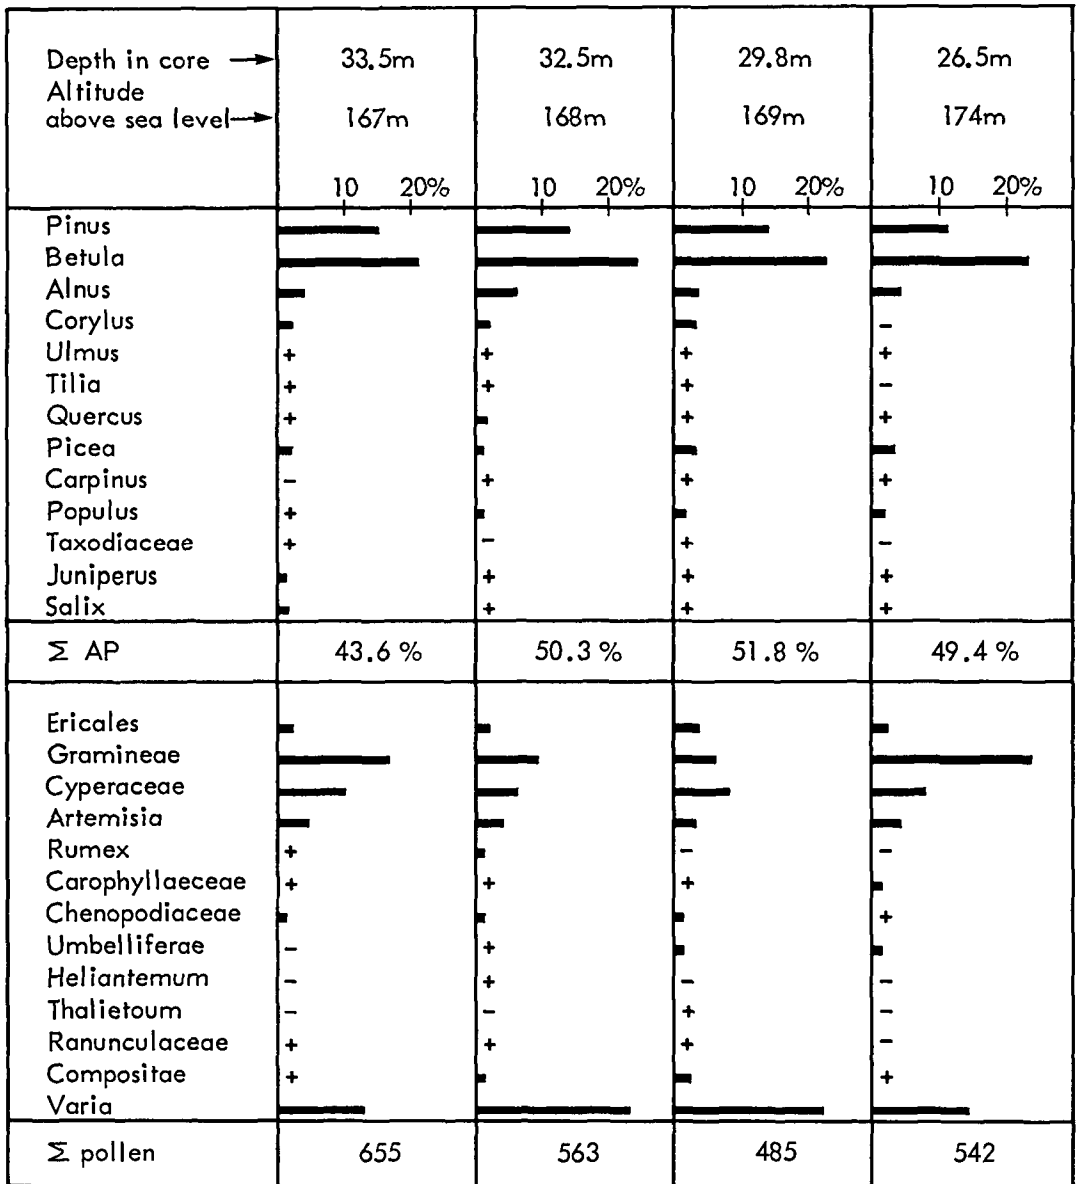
| Depth in core → Altitude above sea level → | 33.5m 167m | 32.5m 168m | 29.8m 169m | 26.5m 174m |
|---|---|---|---|---|
| | 10 20% | 10 20% | 10 20% | 10 20% |
| Pinus | | | | |
| Betula | | | | |
| Alnus | | | | |
| Corylus | | | | – |
| Ulmus | + | + | + | + |
| Tilia | + | + | + | – |
| Quercus | + | | + | + |
| Picea | | | | |
| Carpinus | – | + | + | + |
| Populus | + | | | |
| Taxodiaceae | + | – | + | – |
| Juniperus | | + | + | + |
| Salix | | + | + | + |
| Σ AP | 43.6 % | 50.3 % | 51.8 % | 49.4 % |
| Ericales | | | | |
| Gramineae | | | | |
| Cyperaceae | | | | |
| Artemisia | | | | |
| Rumex | + | | – | – |
| Carophyllaeceae | + | + | + | |
| Chenopodiaceae | | | | + |
| Umbelliferae | – | + | | |
| Heliantemum | – | + | – | – |
| Thalietoum | – | – | + | – |
| Ranunculaceae | + | + | + | – |
| Compositae | + | | | + |
| Varia | | | | |
| Σ pollen | 655 | 563 | 485 | 542 |